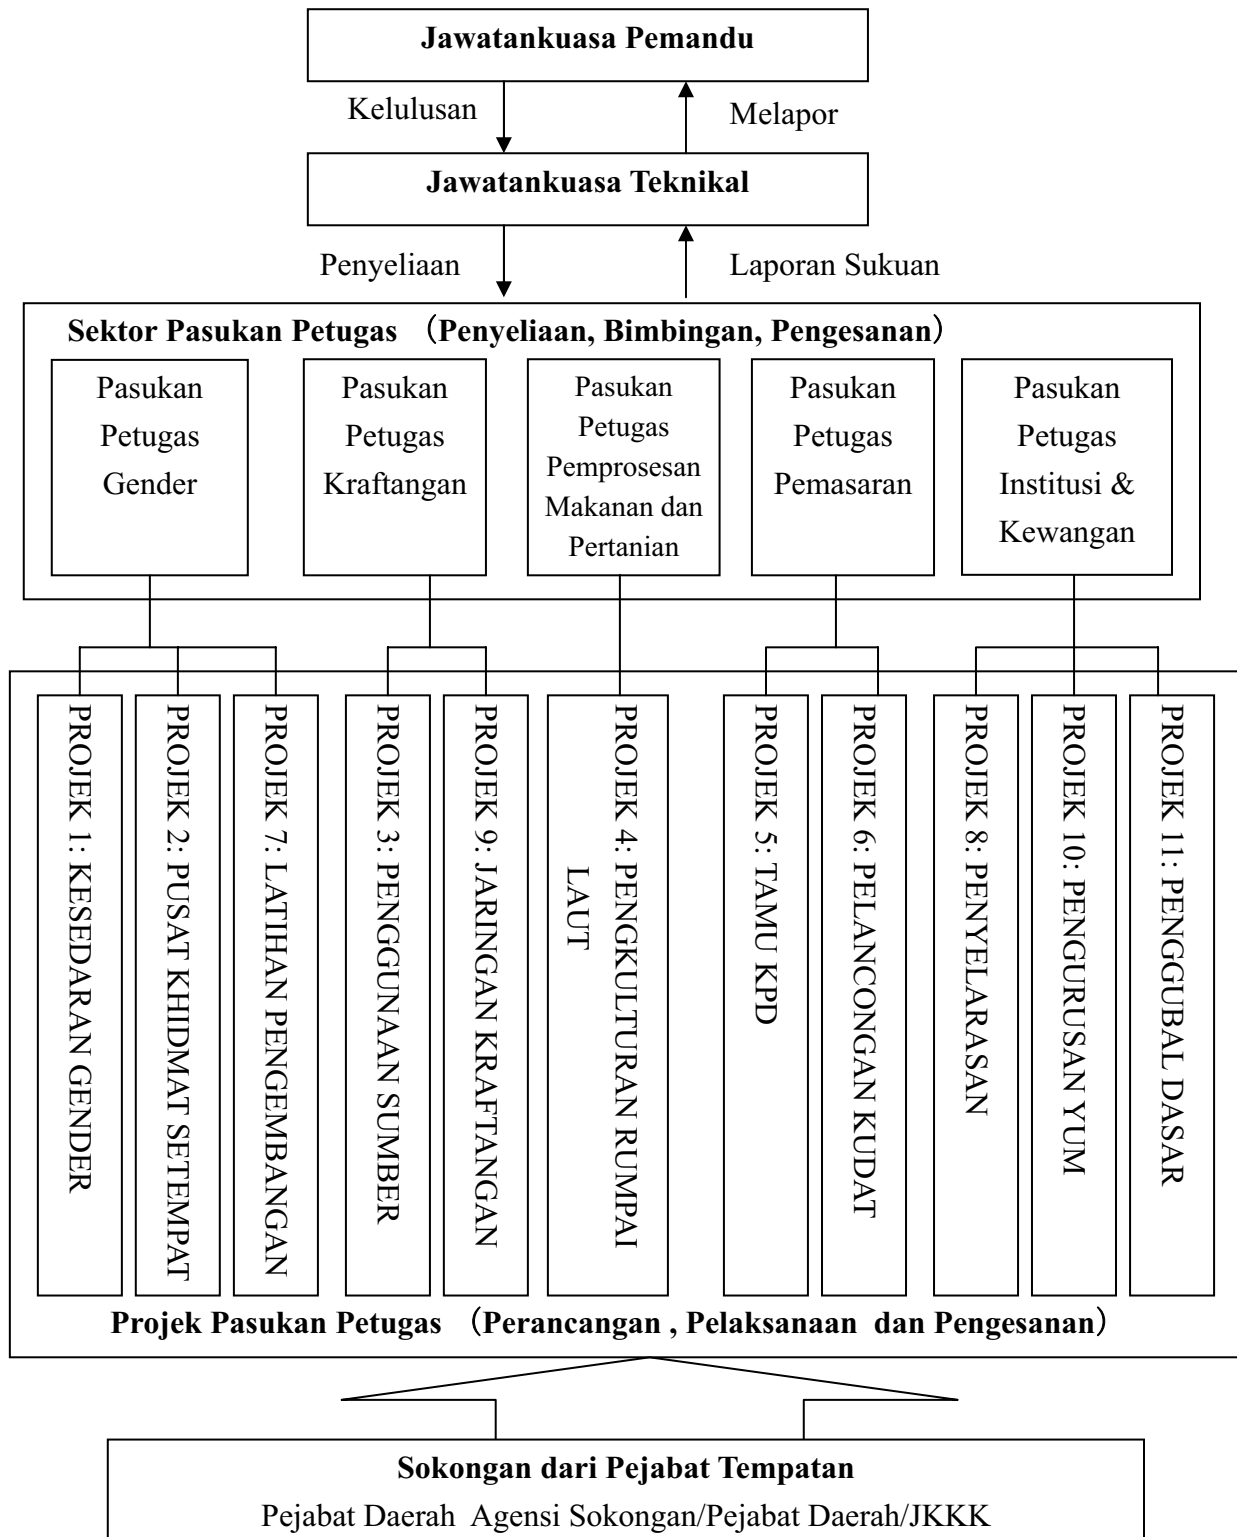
**Jawatankuasa Pemandu**

Kelulusan

Melapor

**Jawatankuasa Teknikal**

Penyeliaan

Laporan Sukuan

**Sektor Pasukan Petugas （Penyeliaan, Bimbingan, Pengesanan）**

Pasukan Petugas Gender

Pasukan Petugas Kraftangan

Pasukan Petugas Pemprosesan Makanan dan Pertanian

Pasukan Petugas Pemasaran

Pasukan Petugas Institusi & Kewangan

PROJEK 1: KESEDARAN GENDER

PROJEK 2: PUSAT KHIDMAT SETEMPAT

PROJEK 7: LATIHAN PENGEMBANGAN

PROJEK 3: PENGGUNAAN SUMBER

PROJEK 9: JARINGAN KRAFTANGAN

PROJEK 4: PENGKULTURAN RUMPAI LAUT

PROJEK 5: TAMU KPD

PROJEK 6: PELANCONGAN KUDAT

PROJEK 8: PENYELARASAN

PROJEK 10: PENGURUSAN YUM

PROJEK 11: PENGGUBAL DASAR

**Projek Pasukan Petugas （Perancangan , Pelaksanaan dan Pengesanan）**

**Sokongan dari Pejabat Tempatan**

Pejabat Daerah Agensi Sokongan/Pejabat Daerah/JKKK